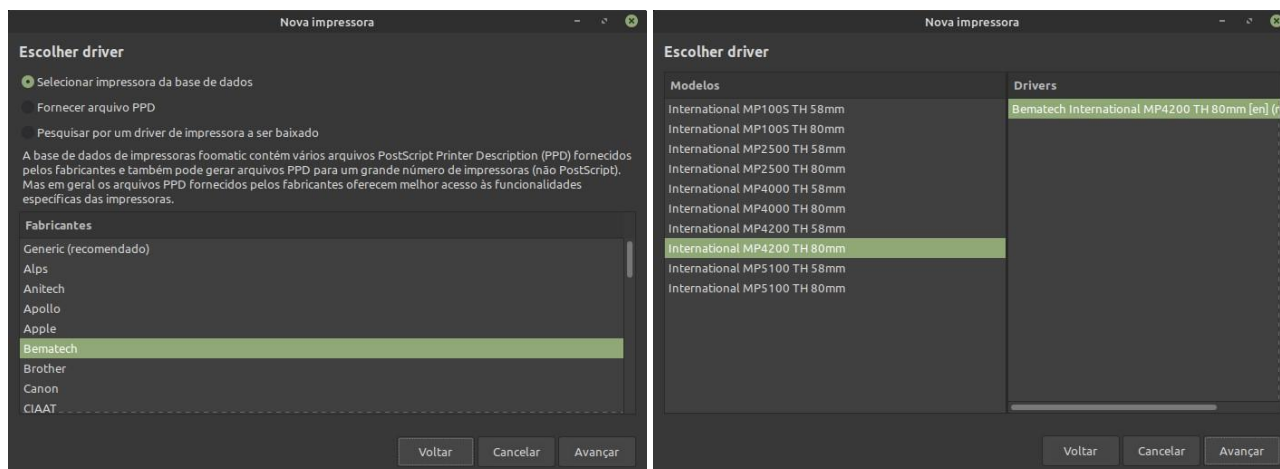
Nova impressora

Escolher driver

Selecionar impressora da base de dados

Fornecer arquivo PPD

Pesquisar por um driver de impressora a ser baixado

A base de dados de impressoras foomatic contém vários arquivos PostScript Printer Description (PPD) fornecidos pelos fabricantes e também pode gerar arquivos PPD para um grande número de impressoras (não PostScript). Mas em geral os arquivos PPD fornecidos pelos fabricantes oferecem melhor acesso às funcionalidades específicas das impressoras.

Fabricantes
Generic (recomendado)
Alps
Anitech
Apollo
Apple
Bematech
Brother
Canon
CIAAT

Voltar
Cancelar
Avançar

Nova impressora

Escolher driver

| Modelos | Drivers |
|---|---|
| International MP100S TH 58mm | Bematech International MP4200 TH 80mm [en] (r |
| International MP100S TH 80mm | |
| International MP2500 TH 58mm | |
| International MP2500 TH 80mm | |
| International MP4000 TH 58mm | |
| International MP4000 TH 80mm | |
| International MP4200 TH 58mm | |
| International MP4200 TH 80mm | |
| International MP5100 TH 58mm | |
| International MP5100 TH 80mm | |

Voltar
Cancelar
Avançar